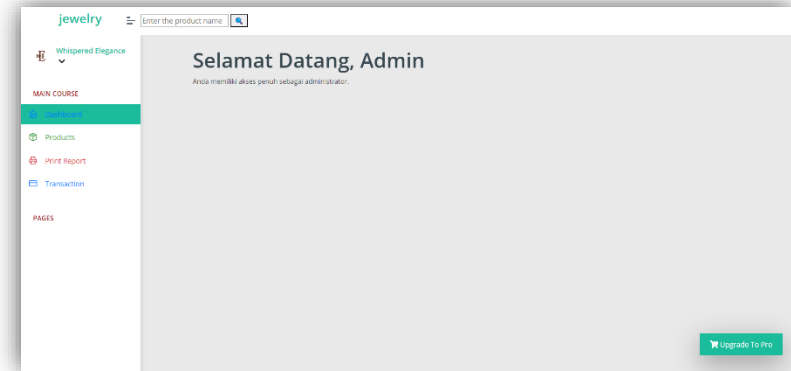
jewelry

Enter the product name

Whispered Elegance

MAIN COURSE

Dashboard

Products

Print Report

Transaction

PAGES

Selamat Datang, Admin

Anda memiliki akses penuh sebagai administrator.

Upgrade To Pro